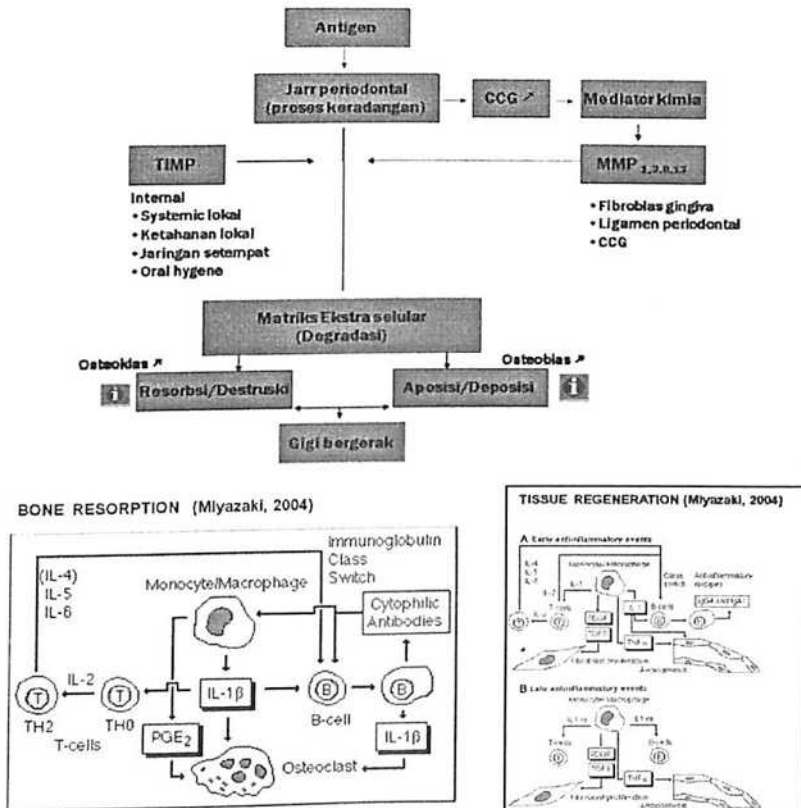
Antigen

Jarr periodontal (proses keradangan)

CCG ↗

Mediator kimia

TIMP

MMP $_{1,2,8,13}$

Internal
• Systemic lokal
• Ketahanan lokal
• Jaringan setempat
• Oral hygene

• Fibroblas gingiva
• Ligamen periodontal
• CCG

Matriks Ekstra selular (Degradasi)

Osteoklas ↗

Osteoblas ↗

Resorbsi/Destruski

Aposisi/Deposisi

Gigi bergerak

BONE RESORPTION (Miyazaki, 2004)

(IL-4)
IL-5
IL-6

Immunoglobulin Class Switch

Monocyte/Macrophage

Cytophilic Antibodies

IL-2

T

T

IL-1β

B

B

TH2

TH0

T-cells

PGE$_2$

B-cell

IL-1β

Osteoclast

TISSUE REGENERATION (Miyazaki, 2004)

A Early anti-inflammatory events

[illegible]

B Late anti-inflammatory events

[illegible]